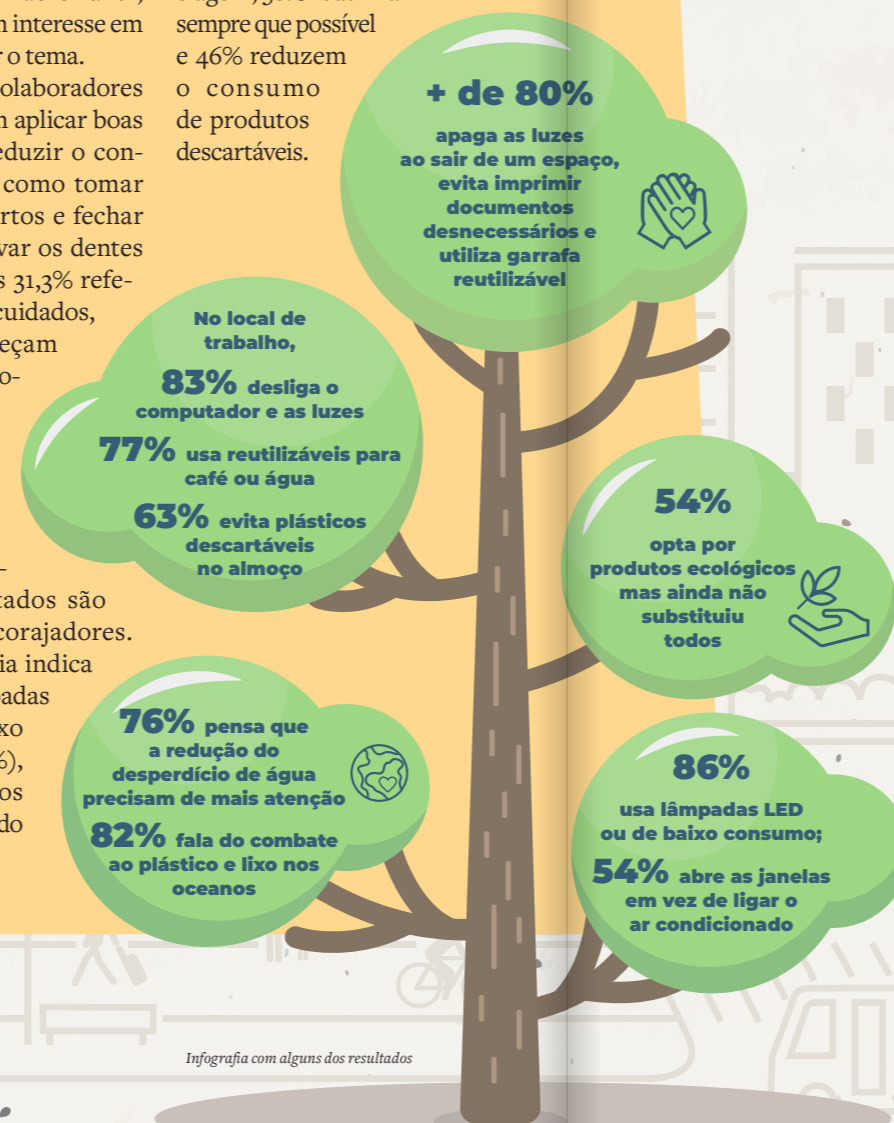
n interesse em r o tema. olaboradores n aplicar boas eduzir o con- como tomar rtos e fechar var os dentes s 31,3% refe- cuidados, eçam o-

sempre que possível e 46% reduzem o consumo de produtos descartáveis.

+ de 80%

apaga as luzes ao sair de um espaço, evita imprimir documentos desnecessários e utiliza garrafa reutilizável

No local de trabalho,

83% desliga o computador e as luzes

77% usa reutilizáveis para café ou água

63% evita plásticos descartáveis no almoço

54%

opta por produtos ecológicos mas ainda não substituiu todos

tados são corajadores. ia indica adas xo %), os do

76% pensa que a redução do desperdício de água precisam de mais atenção

82% fala do combate ao plástico e lixo nos oceanos

86%

usa lâmpadas LED ou de baixo consumo;

54% abre as janelas em vez de ligar o ar condicionado

Infografia com alguns dos resultados